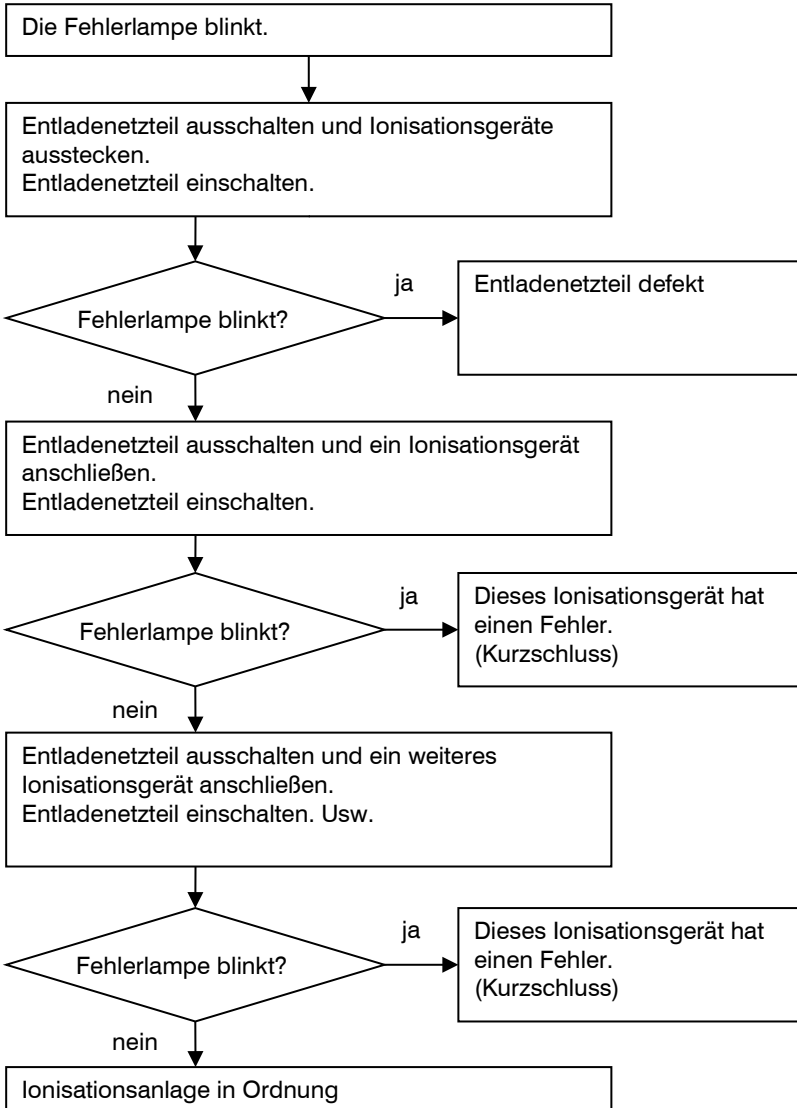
Die Fehlerlampe blinkt.

Entladenetzteil ausschalten und Ionisationsgeräte ausstecken.
Entladenetzteil einschalten.

Fehlerlampe blinkt?

ja

Entladenetzteil defekt

nein

Entladenetzteil ausschalten und ein Ionisationsgerät anschließen.
Entladenetzteil einschalten.

Fehlerlampe blinkt?

ja

Dieses Ionisationsgerät hat einen Fehler.
(Kurzschluss)

nein

Entladenetzteil ausschalten und ein weiteres Ionisationsgerät anschließen.
Entladenetzteil einschalten. Usw.

Fehlerlampe blinkt?

ja

Dieses Ionisationsgerät hat einen Fehler.
(Kurzschluss)

nein

Ionisationsanlage in Ordnung